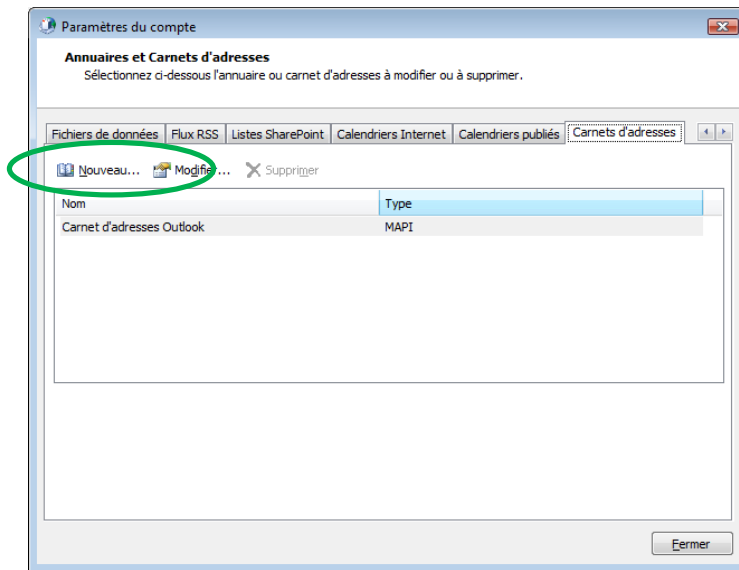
Paramètres du compte

Annuaires et Carnets d'adresses
Sélectionnez ci-dessous l'annuaire ou carnet d'adresses à modifier ou à supprimer.

Fichiers de données | Flux RSS | Listes SharePoint | Calendriers Internet | Calendriers publiés | Carnets d'adresses

Nouveau... Modifier... Supprimer

| Nom | Type |
|---|---|
| Carnet d'adresses Outlook | MAPI |

Fermer